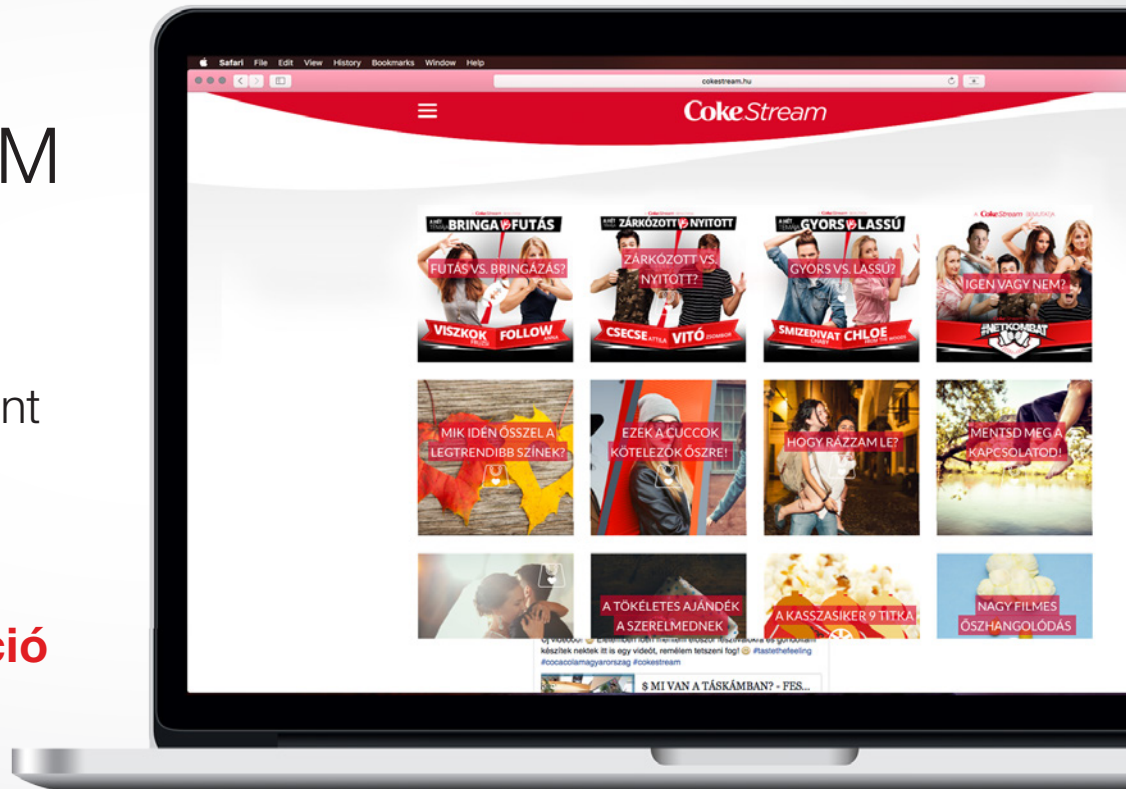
M

nt

ció

Safari File Edit View History Bookmarks Window Help

cokestream.hu

CokeStream

A HÉT TÉMÁJA BRINGA VS FUTÁS

FUTÁS VS. BRINGÁZÁS?

VISZKOK FOLLOW

A HÉT TÉMÁJA ZÁRKÓZOTT VS NYITOTT

ZÁRKÓZOTT VS. NYITOTT?

CSECSE ATTILA VITÓ

A HÉT TÉMÁJA GYORS VS LASSÚ

GYORS VS. LASSÚ?

SMIZEDIVAT CHLOE

A CokeStream BEMUTATJA

IGEN VAGY NEM?

#NETKOMBAT

MIK IDÉN ŐSSZEL A LEGTRENDIBB SZÍNEK?

EZEK A CUCCOK KÖTELEZŐK ŐSZRE!

HOGY RÁZZAM LE?

MENTSD MEG A KAPCSOLATOD!

A TÖKÉLETES AJÁNDÉK A SZERELMEDNEK

A KASSZASIKER 9 TITKA

NAGY FILMES ŐSZHANGOLÓDÁS

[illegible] készítek nektek itt is egy videót, remélem tetszeni fog! #tastethefeeling #cocacolamagyarorszag #cokestream

$ MI VAN A TÁSKÁMBAN? - FES...